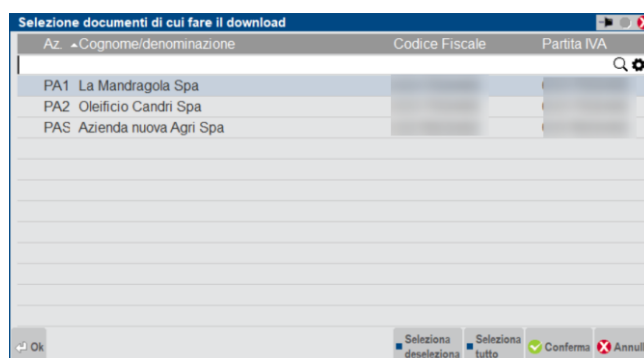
Selezione documenti di cui fare il download

| Az. | Cognome/denominazione | Codice Fiscale | Partita IVA |
|---|---|---|---|
| PA1 | La Mandragola Spa | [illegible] | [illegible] |
| PA2 | Oleificio Candri Spa | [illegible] | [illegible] |
| PAS | Azienda nuova Agri Spa | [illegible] | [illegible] |

Ok
Seleziona deseleziona
Seleziona tutto
Conferma
Annul